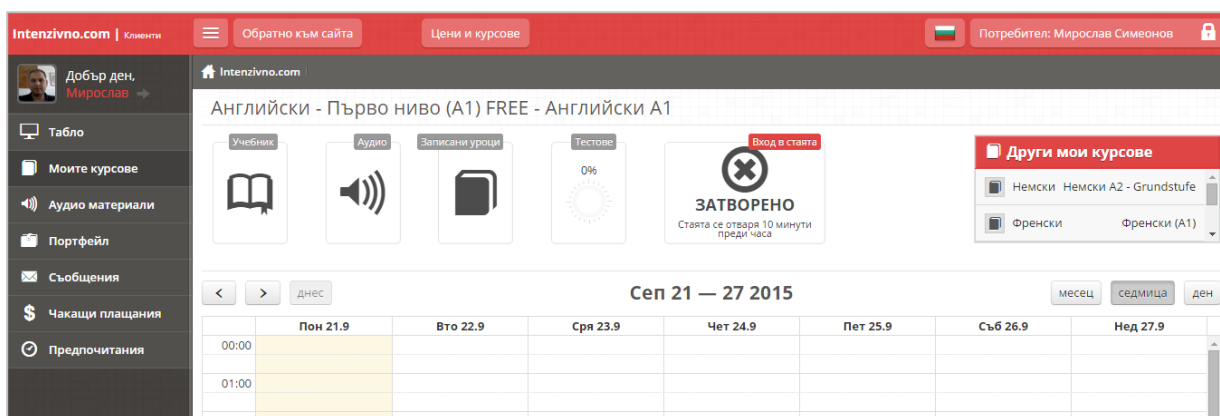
Intenzivno.com | Клиенти

Обратно към сайта

Цени и курсове

Потребител: Мирослав Симеонов

Добър ден, Мирослав

Табло

Моите курсове

Аудио материали

Портфейл

Съобщения

Чакащи плащания

Предпочитания

Intenzivno.com

Английски - Първо ниво (A1) FREE - Английски A1

Учебник

Аудио

Записани уроци

Тестове

0%

Вход в стаята

ЗАТВОРЕНО

Стаята се отваря 10 минути преди часа

Други мои курсове

Немски Немски A2 - Grundstufe

Френски Френски (A1)

днес

Сеп 21 — 27 2015

месец

седмица

ден

| | Пон 21.9 | Вто 22.9 | Сря 23.9 | Чет 24.9 | Пет 25.9 | Съб 26.9 | Нед 27.9 |
|---|---|---|---|---|---|---|---|
| 00:00 | | | | | | | |
| 01:00 | | | | | | | |